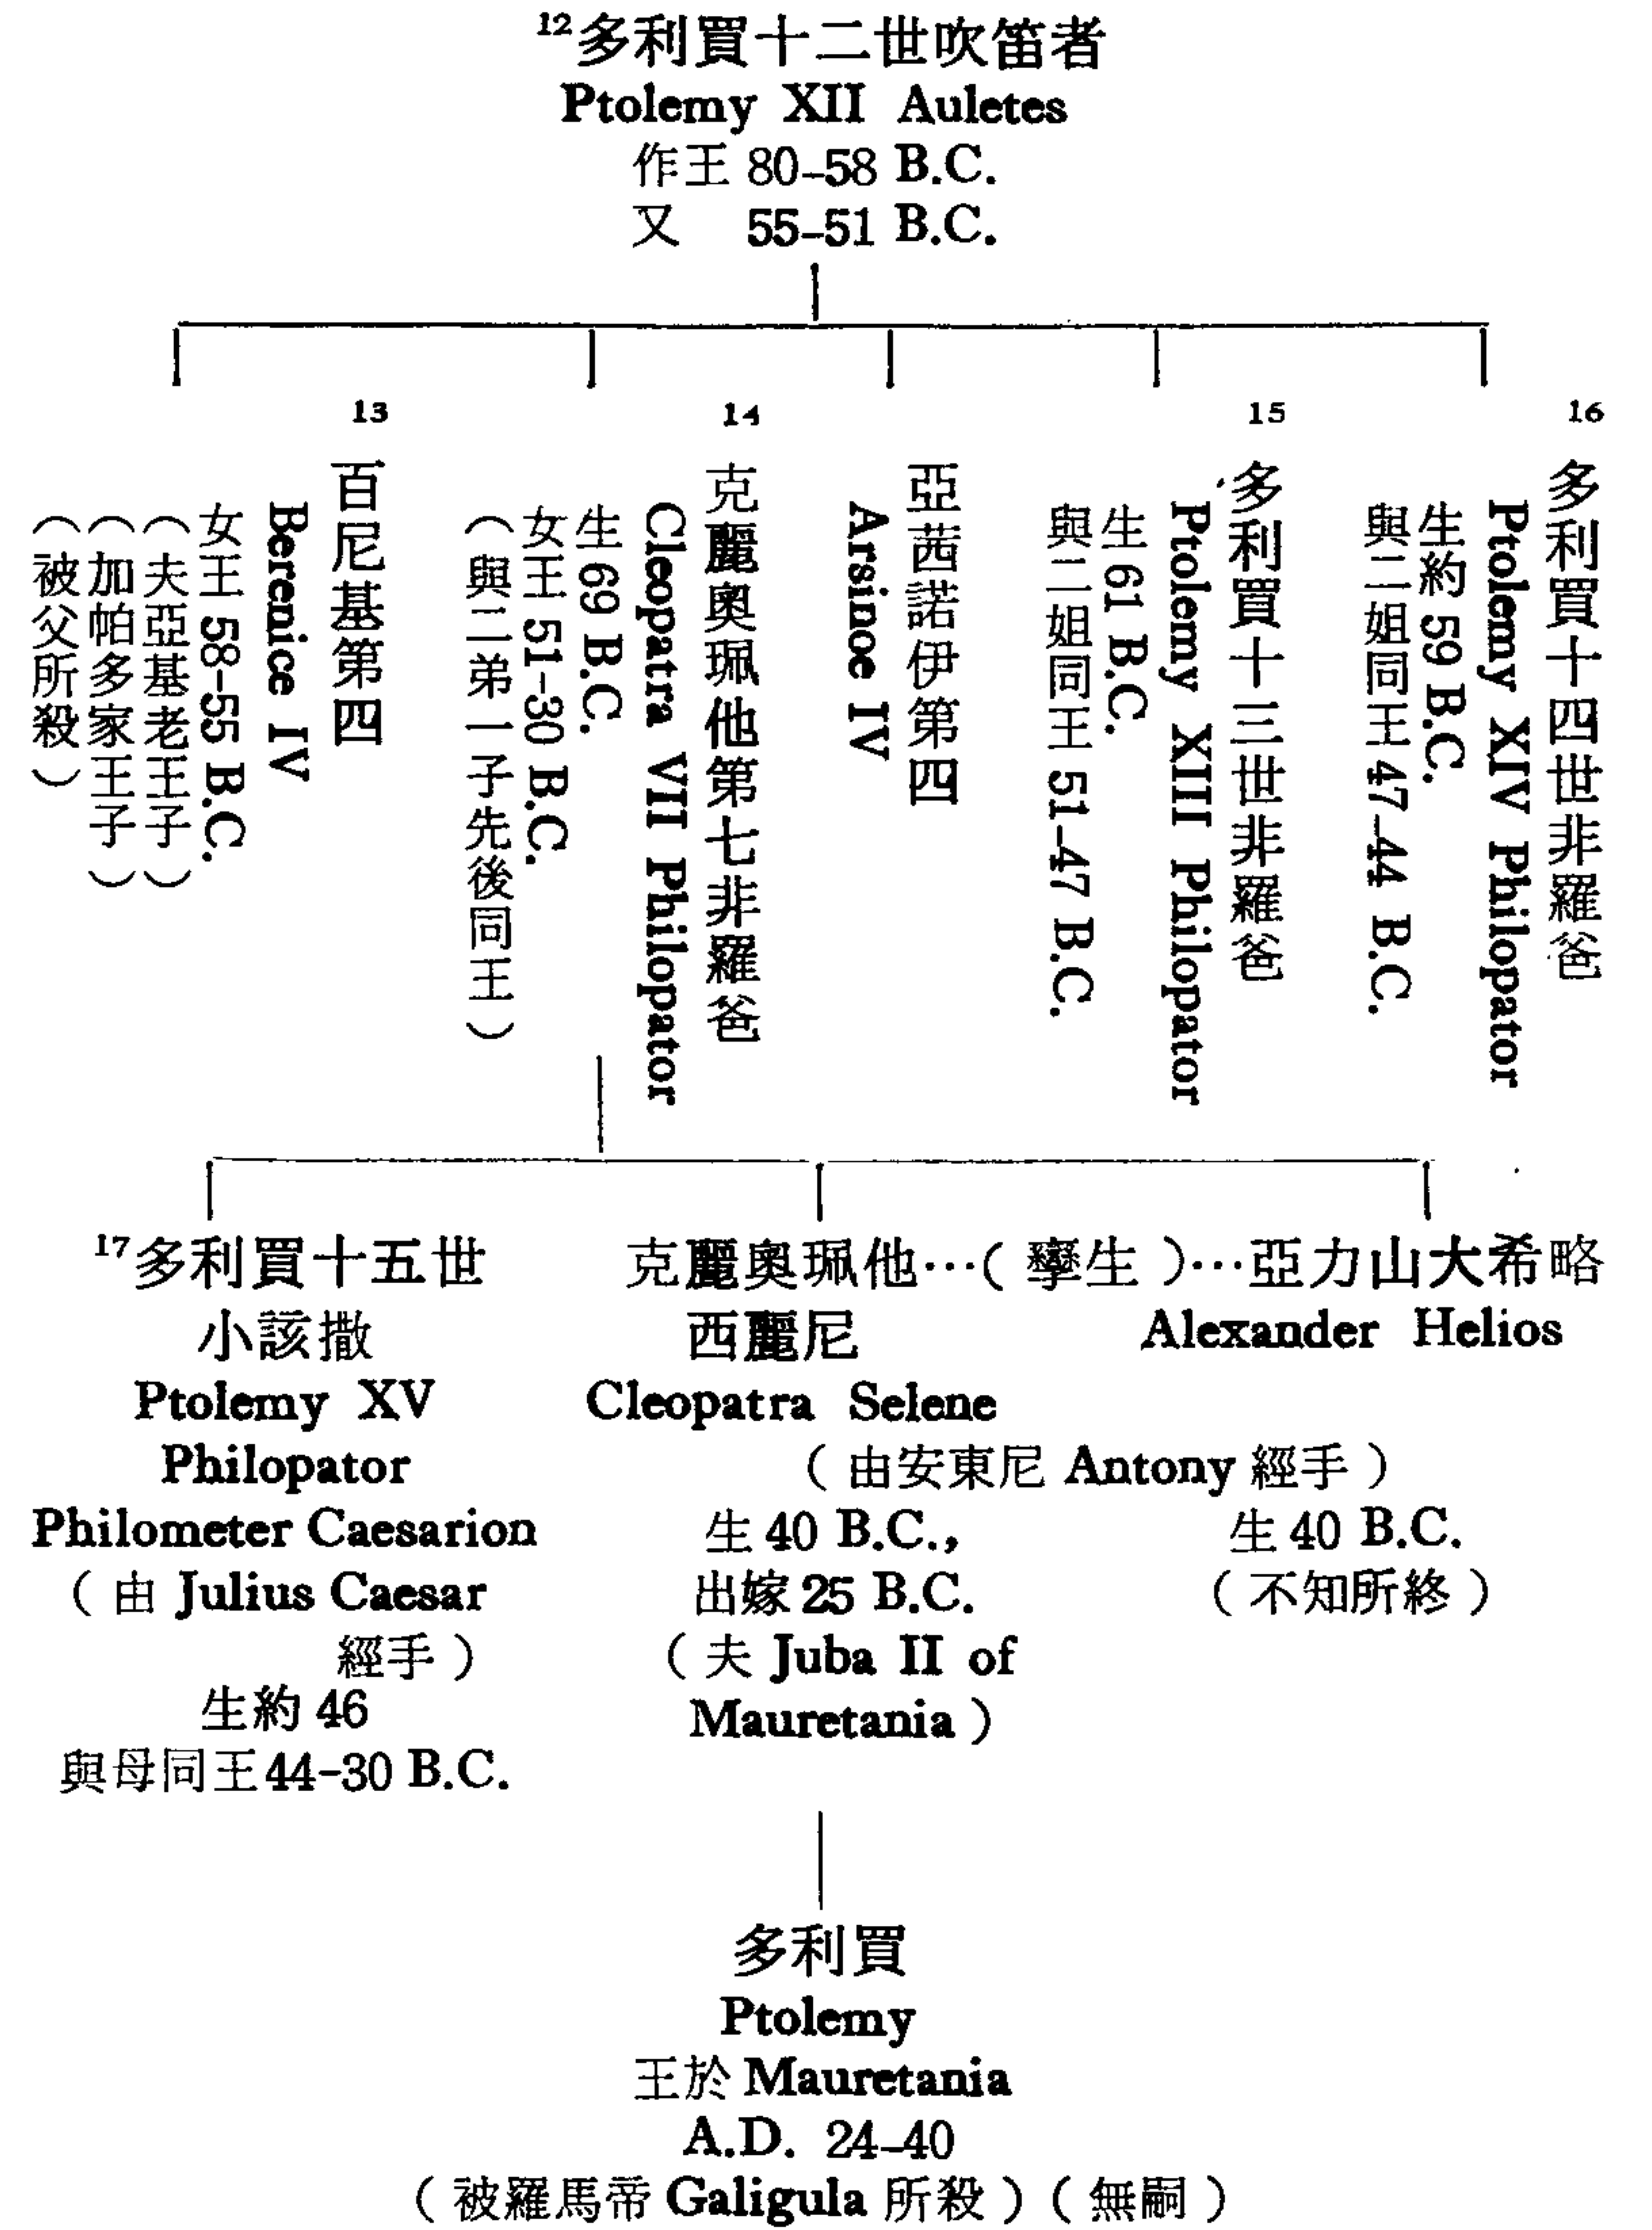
$^{12}$多利買十二世吹笛者
Ptolemy XII Auletes
作王 80-58 B.C.
又 55-51 B.C.

$^{13}$
百尼基第四
Berenice IV
女王 58-55 B.C.
（夫亞基老王子）
（加帕多家王子）
（被父所殺）

$^{14}$
克麗奧珮他第七非羅爸
Cleopatra VII Philopator
生 69 B.C.
女王 51-30 B.C.
（與二弟一子先後同王）

亞茜諾伊第四
Arsinoe IV

$^{15}$
多利買十三世非羅爸
Ptolemy XIII Philopator
生 61 B.C.
與二姐同王 51-47 B.C.

$^{16}$
多利買十四世非羅爸
Ptolemy XIV Philopator
生約 59 B.C.
與二姐同王 47-44 B.C.

$^{17}$多利買十五世
小該撒
Ptolemy XV
Philopator
Philometer Caesarion
（由 Julius Caesar 經手）
生約 46
與母同王44-30 B.C.

克麗奧珮他…（孿生）…亞力山大希略
西麗尼
Cleopatra Selene
Alexander Helios
（由安東尼 Antony 經手）
生 40 B.C.,
出嫁 25 B.C.
（夫 Juba II of Mauretania）

生 40 B.C.
（不知所終）

多利買
Ptolemy
王於 Mauretania
A.D. 24-40
（被羅馬帝 Galigula 所殺）（無嗣）